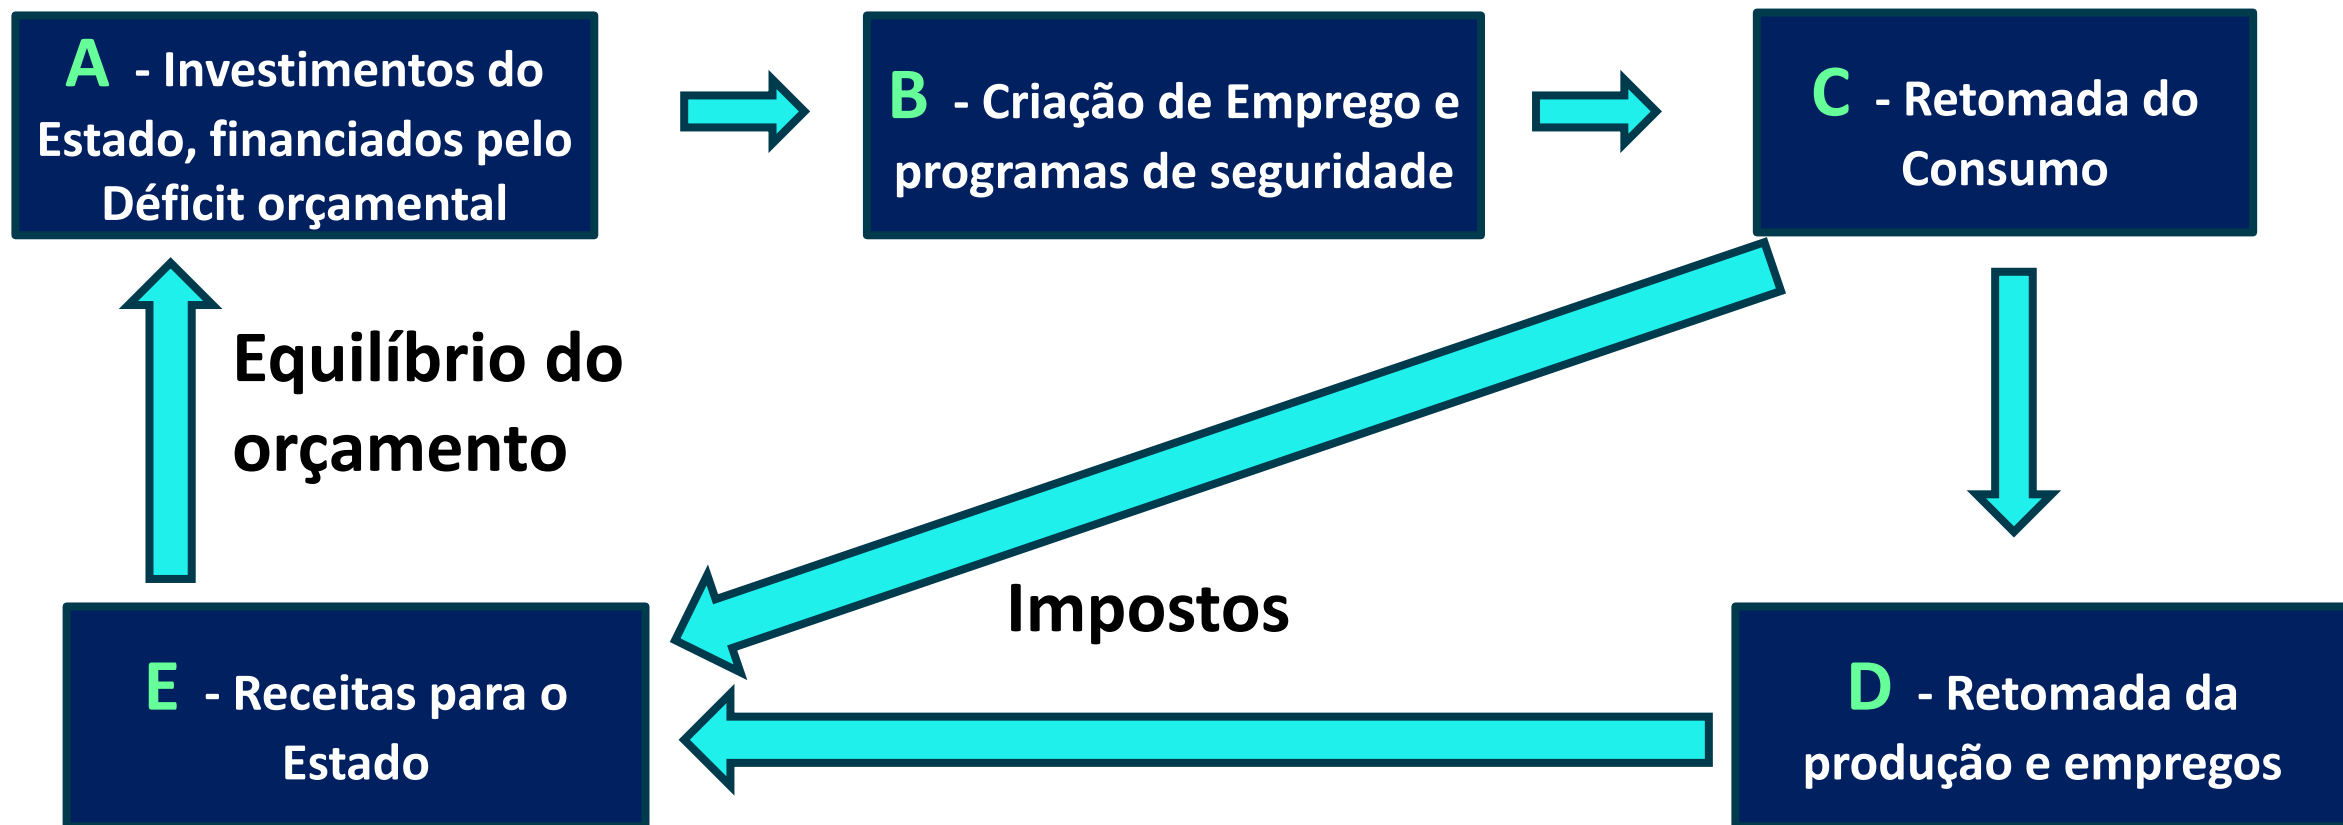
A - Investimentos do Estado, financiados pelo Déficit orçamental

B - Criação de Emprego e programas de seguridade

C - Retomada do Consumo

Equilíbrio do orçamento

Impostos

E - Receitas para o Estado

D - Retomada da produção e empregos